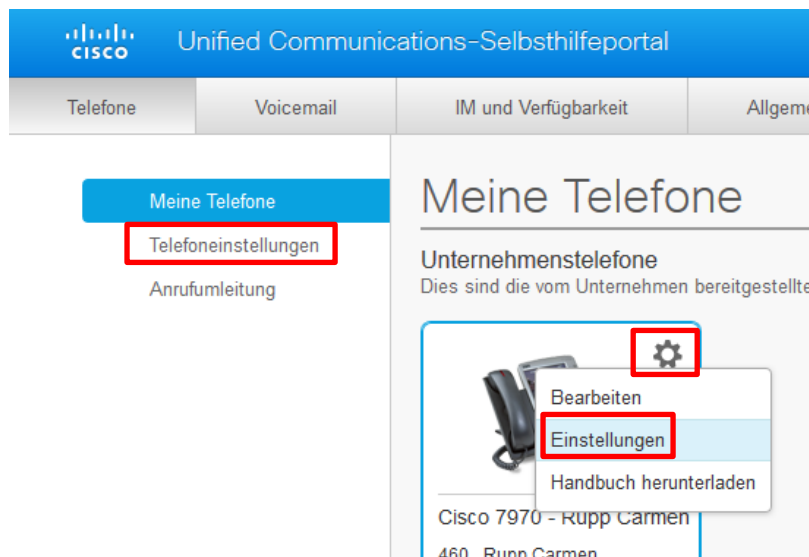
cisco Unified Communications-Selbsthilfeportal

Telefone | Voicemail | IM und Verfügbarkeit | Allgem

Meine Telefone
Telefoneinstellungen
Anrufumleitung

Meine Telefone

Unternehmenstelefone
Dies sind die vom Unternehmen bereitgestellte

Bearbeiten
Einstellungen
Handbuch herunterladen

Cisco 7970 - Rupp Carmen
460 - Rupp Carmen